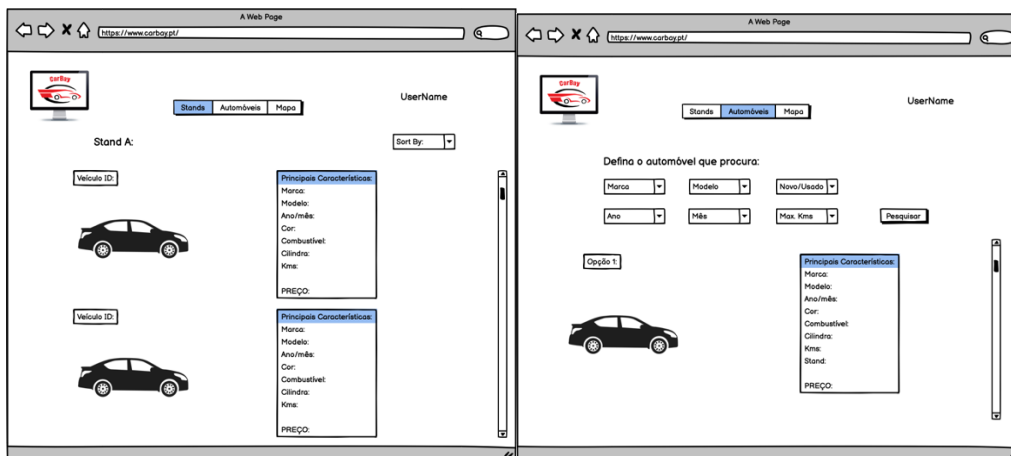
A Web Page

https://www.carbay.pt/

CarBay

Stands | Automóveis | Mapa

UserName

Stand A:

Sort By:

Veículo ID:

Principais Características:
Marca:
Modelo:
Ano/mês:
Cor:
Combustível:
Cilindra:
Kms:

PREÇO:

Veículo ID:

Principais Características:
Marca:
Modelo:
Ano/mês:
Cor:
Combustível:
Cilindra:
Kms:

PREÇO:

A Web Page

https://www.carbay.pt/

CarBay

Stands | Automóveis | Mapa

UserName

Defina o automóvel que procura:

Marca
Modelo
Novo/Usado
Ano
Mês
Max. Kms
Pesquisar

Opção 1:

Principais Características:
Marca:
Modelo:
Ano/mês:
Cor:
Combustível:
Cilindra:
Kms:
Stand:

PREÇO: